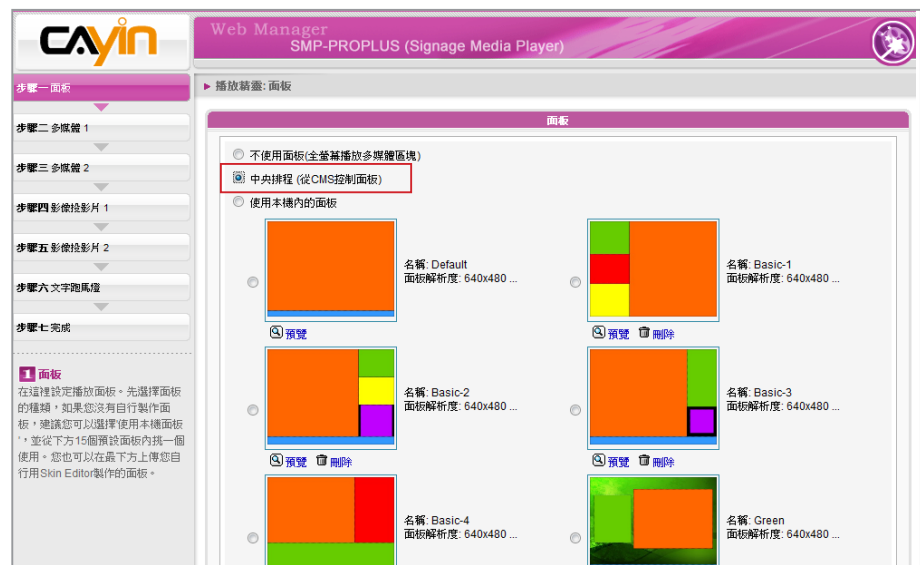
CAYIN

Web Manager
SMP-PROPLUS (Signage Media Player)

步驟一 面板
步驟二 多媒體 1
步驟三 多媒體 2
步驟四 影像投影片 1
步驟五 影像投影片 2
步驟六 文字跑馬燈
步驟七 完成

1 面板
在這裡設定播放面板。先選擇面板的種類，如果您沒有自行製作面板，建議您可以選擇使用本機面板」，並從下方15個預設面板內挑一個使用。您也可以在最下方上傳您自行用Skin Editor製作的面板。

▸ 播放精靈: 面板

面板

不使用面板(全螢幕播放多媒體區塊)
中央排程 (從CMS控制面板)
使用本機內的面板

名稱: Default
面板解析度: 640x480 ...
預覽

名稱: Basic-1
面板解析度: 640x480 ...
預覽 刪除

名稱: Basic-2
面板解析度: 640x480 ...
預覽 刪除

名稱: Basic-3
面板解析度: 640x480 ...
預覽 刪除

名稱: Basic-4
面板解析度: 640x480 ...

名稱: Green
面板解析度: 640x480 ...